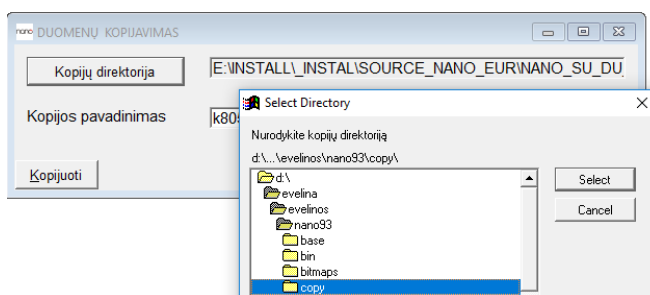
nano DUOMENŲ KOPIJAVIMAS

Kopijų direktorija

E:\INSTALL\_INSTAL\SOURCE_NANO_EUR\NANO_SU_DU

Kopijos pavadinimas

k80

Kopijuoti

Select Directory

Nurodykite kopijų direktoriją

d:\...\evelinos\nano93\copy\

d:\
evelina
evelinos
nano93
base
bin
bitmaps
copy

Select

Cancel